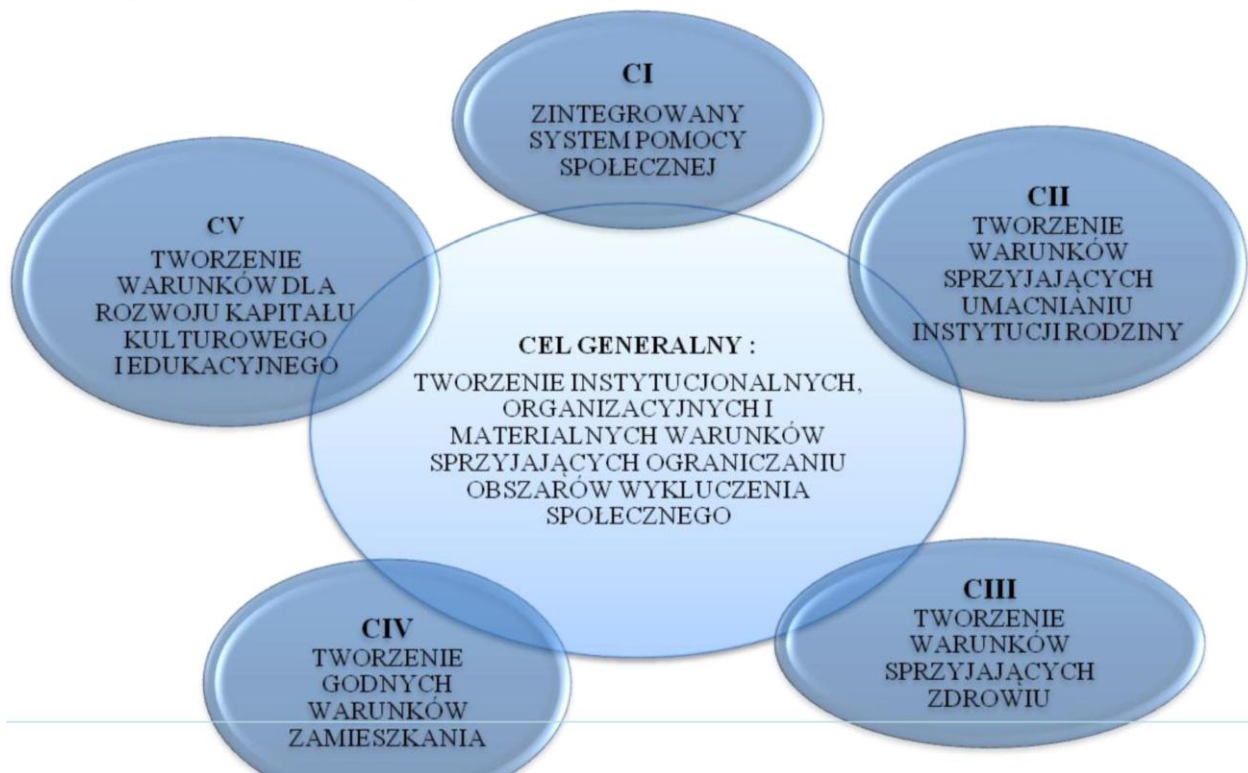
CI
ZINTEGROWANY SYSTEM POMOCY SPOŁECZNEJ

CV
TWORZENIE WARUNKÓW DLA ROZWOJU KAPITAŁU KULTUROWEGO I EDUKACYJNEGO

CII
TWORZENIE WARUNKÓW SPRZYJAJĄCYCH UMACNIANIU INSTYTUCJI RODZINY

CEL GENERALNY :
TWORZENIE INSTYTUCJONALNYCH, ORGANIZACYJNYCH I MATERIALNYCH WARUNKÓW SPRZYJAJĄCYCH OGRANICZANIU OBSZARÓW WYKLUCZENIA SPOŁECZNEGO

CIV
TWORZENIE GODNYCH WARUNKÓW ZAMIESZKANIA

CIII
TWORZENIE WARUNKÓW SPRZYJAJĄCYCH ZDROWIU